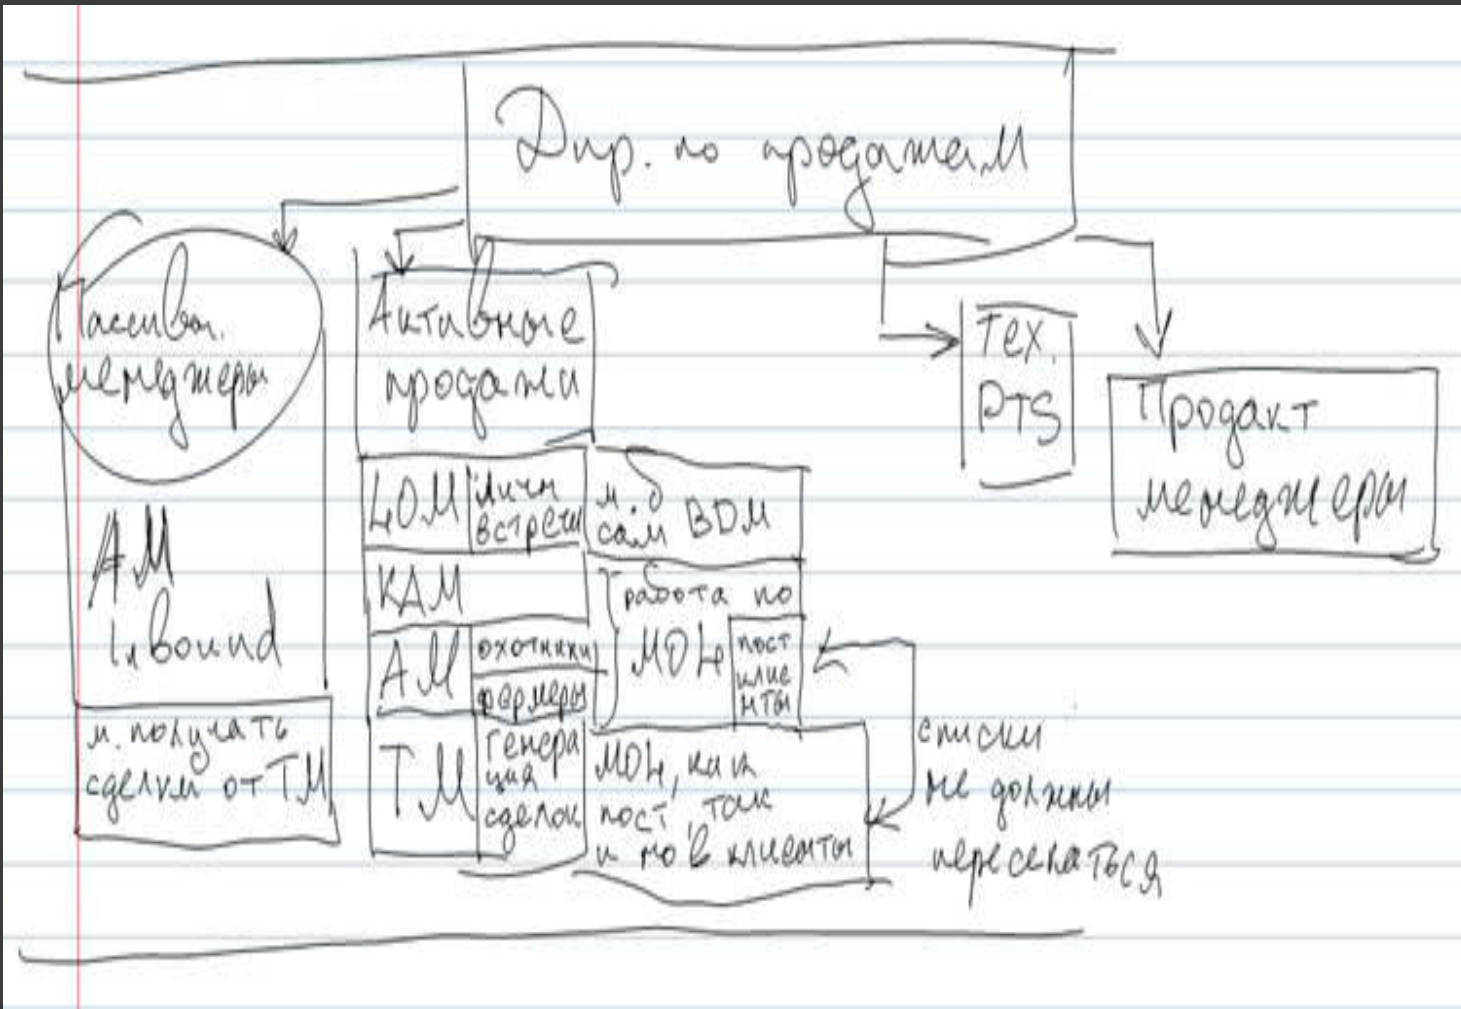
Дир. по продажам

Пассивн. менеджеры

AM
Inbound

м. получать сделки от ТМ

Активные продажи

| LOM | личн встречи | м. б сам BDM |
|---|---|---|
| KAM | | работа по МОН |
| AM | охотники / фермеры | пост клиенты |
| TM | генерация сделок | МОН, как пост, так и нов клиенты |

списки не должны пересекаться

Тех. PTS

Продакт менеджеры